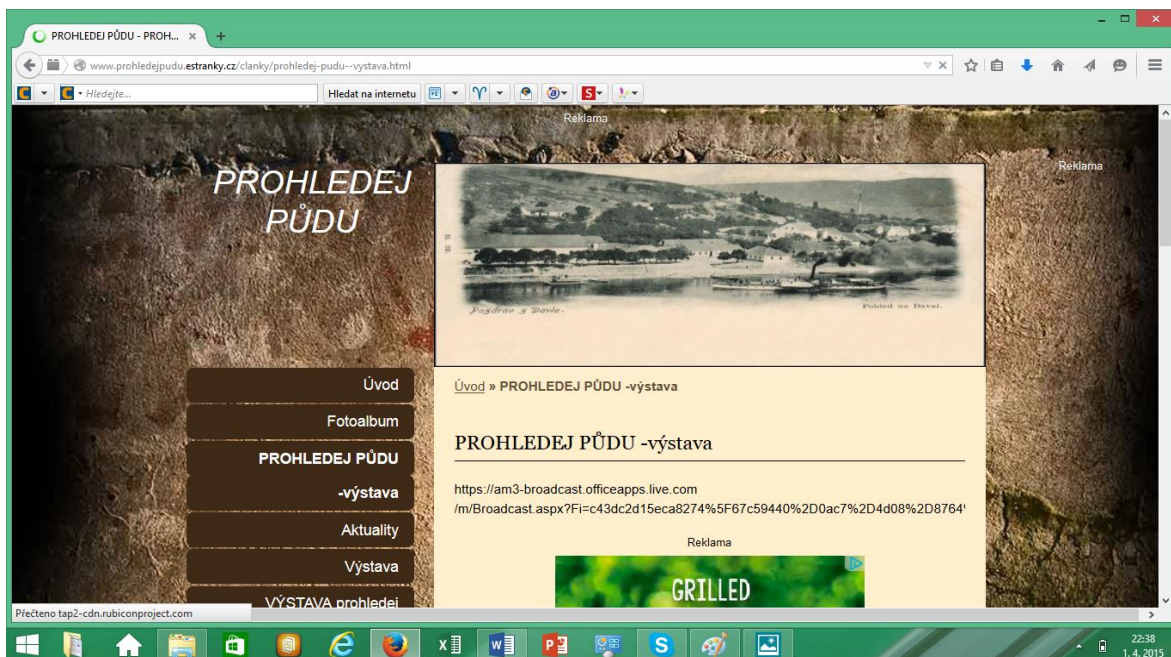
PROHLEDEJ PŮDU - PROH... ×

www.prohledejpudu.estranky.cz/clanky/prohledej-pudu--vystava.html

Hledejte...

Hledat na internetu

Reklama

Reklama

PROHLEDEJ PŮDU

Pozdrav z Davle.

Pohled na Davel.

Úvod

Fotoalbum

PROHLEDEJ PŮDU -výstava

Aktuality

Výstava

VÝSTAVA prohledej

Úvod » PROHLEDEJ PŮDU -výstava

PROHLEDEJ PŮDU -výstava

https://am3-broadcast.officeapps.live.com/m/Broadcast.aspx?Fi=c43dc2d15eca8274%5F67c59440%2D0ac7%2D4d08%2D8764

Reklama

GRILLED

Přečteno tap2-cdn.rubiconproject.com

22:38
1. 4. 2015